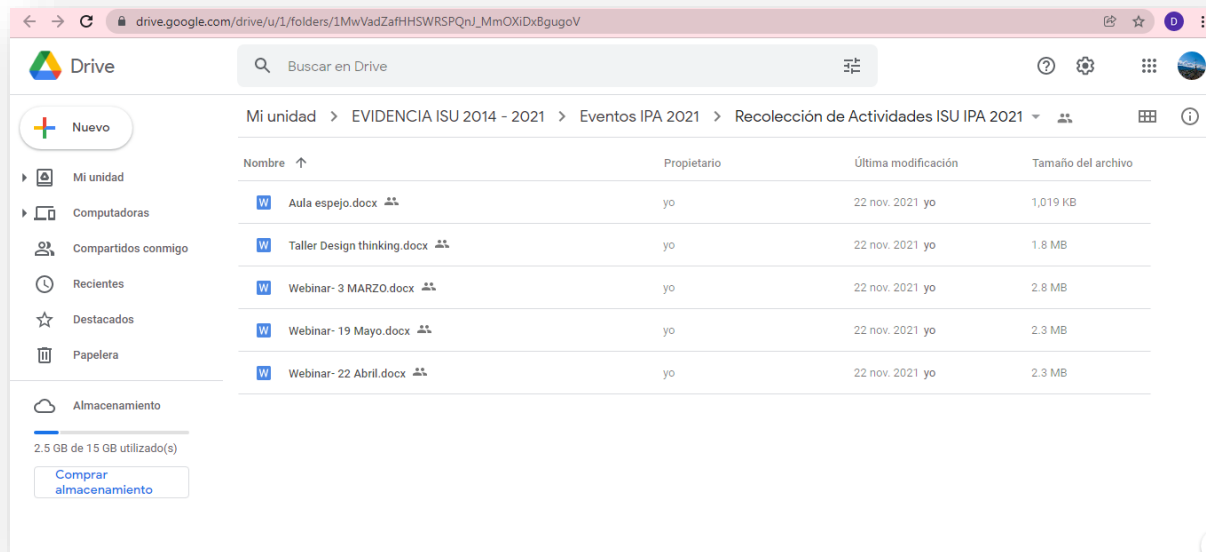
drive.google.com/drive/u/1/folders/1MwVadZafHHSWRSPQnJ_MmOXiDxBgugoV

D

Drive

Buscar en Drive

Nuevo

Mi unidad

Computadoras

Compartidos conmigo

Recientes

Destacados

Papelera

Almacenamiento

2.5 GB de 15 GB utilizado(s)

Comprar almacenamiento

Mi unidad > EVIDENCIA ISU 2014 - 2021 > Eventos IPA 2021 > Recolección de Actividades ISU IPA 2021

| Nombre ↑ | Propietario | Última modificación | Tamaño del archivo |
|---|---|---|---|
| Aula espejo.docx | yo | 22 nov. 2021 yo | 1,019 KB |
| Taller Design thinking.docx | yo | 22 nov. 2021 yo | 1.8 MB |
| Webinar- 3 MARZO.docx | yo | 22 nov. 2021 yo | 2.8 MB |
| Webinar- 19 Mayo.docx | yo | 22 nov. 2021 yo | 2.3 MB |
| Webinar- 22 Abril.docx | yo | 22 nov. 2021 yo | 2.3 MB |